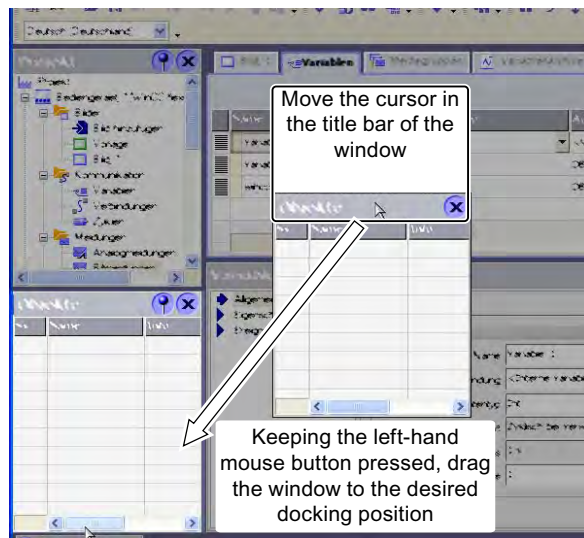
Deutsch (Deutschland)

Projekt
Projekt
Bediengerät_1 (WinCC flex
Bilder
Bild hinzufügen
Vorlage
Bild_1
Kommunikation
Variablen
Verbindungen
Zyklen
Meldungen
Analogmeldungen
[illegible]

Objekte
Nr. Name Info

Bild_1 Variablen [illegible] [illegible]

Name
Variabl
Variabl
Windo

Move the cursor in the title bar of the window

Objekte
Nr. Name Info

Allgemein
Eigenschaft
Ereignisse

Name Variable_1
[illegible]ndung <Interne Variable>
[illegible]entyp Int
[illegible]e Zyklisch bei Verw
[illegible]s 1 s
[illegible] 1

DE
DE

Keeping the left-hand mouse button pressed, drag the window to the desired docking position